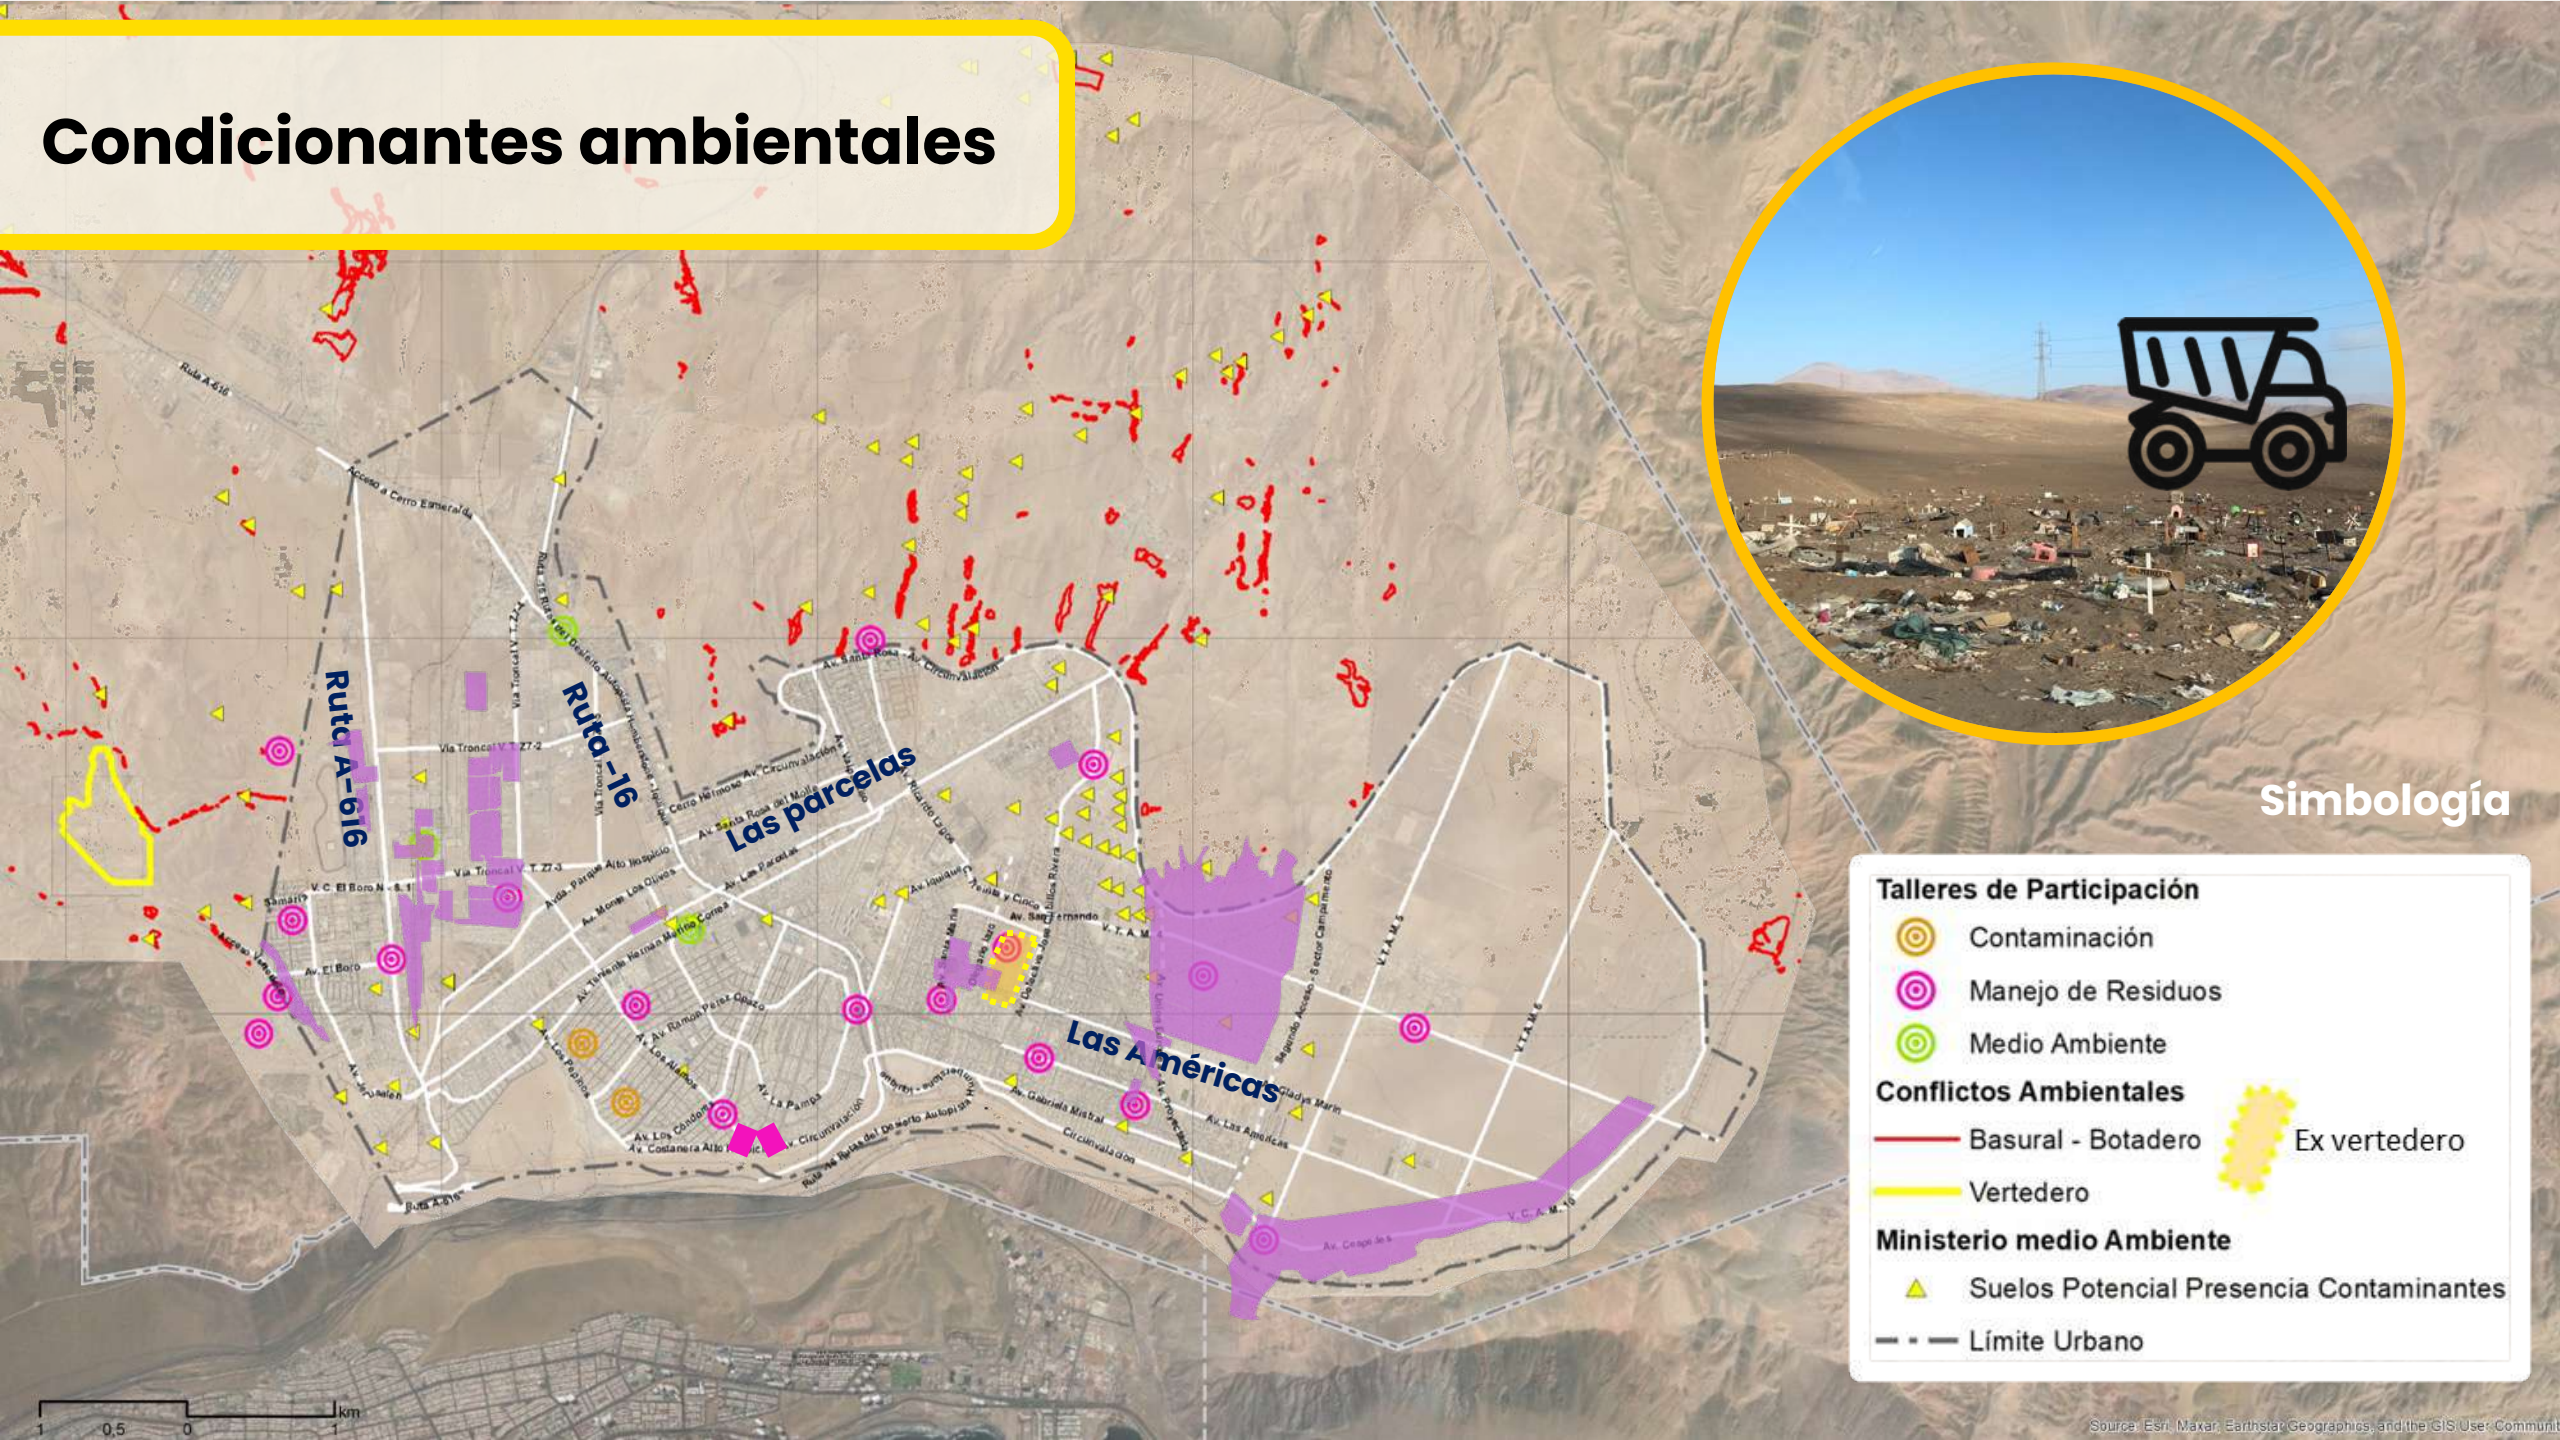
Condicionantes ambientales

Ruta A-616

Ruta A-16

Las parcelas

Las Américas

Ruta A-616
Acceso a Cerro Esmeralda
Vía Troncal V. T. Z7-2
Vía Troncal V. T. Z7-3
V. C. El Boro N. - S. 1
Av. El Boro
Av. Circunvalación
Av. Santa Rosa
Av. Las Parcelas
Av. Santa Rosa del Molle
Av. Monte Los Olivos
Av. Tte. Hernán Merino Correa
Av. Ramón Pérez Opazo
Av. Los Alamos
Av. La Pampa
Av. Los Cóndores
Av. Costanera Alto Hospicio
Av. Circunvalación
Av. San Fernando
Av. Gabriela Mistral
Av. Las Américas
Circunvalación
V. C. A. M. 10
Av. Céspedes
V. T. A. M. 5
V. T. A. M. 6
Ruta A-616

Simbología

Talleres de Participación
Contaminación
Manejo de Residuos
Medio Ambiente
Conflictos Ambientales
Basural - Botadero
Vertedero
Ex vertedero
Ministerio medio Ambiente
Suelos Potencial Presencia Contaminantes
Límite Urbano

1 0,5 0 1 km

Source: Esri, Maxar, Earthstar Geographics, and the GIS User Communit